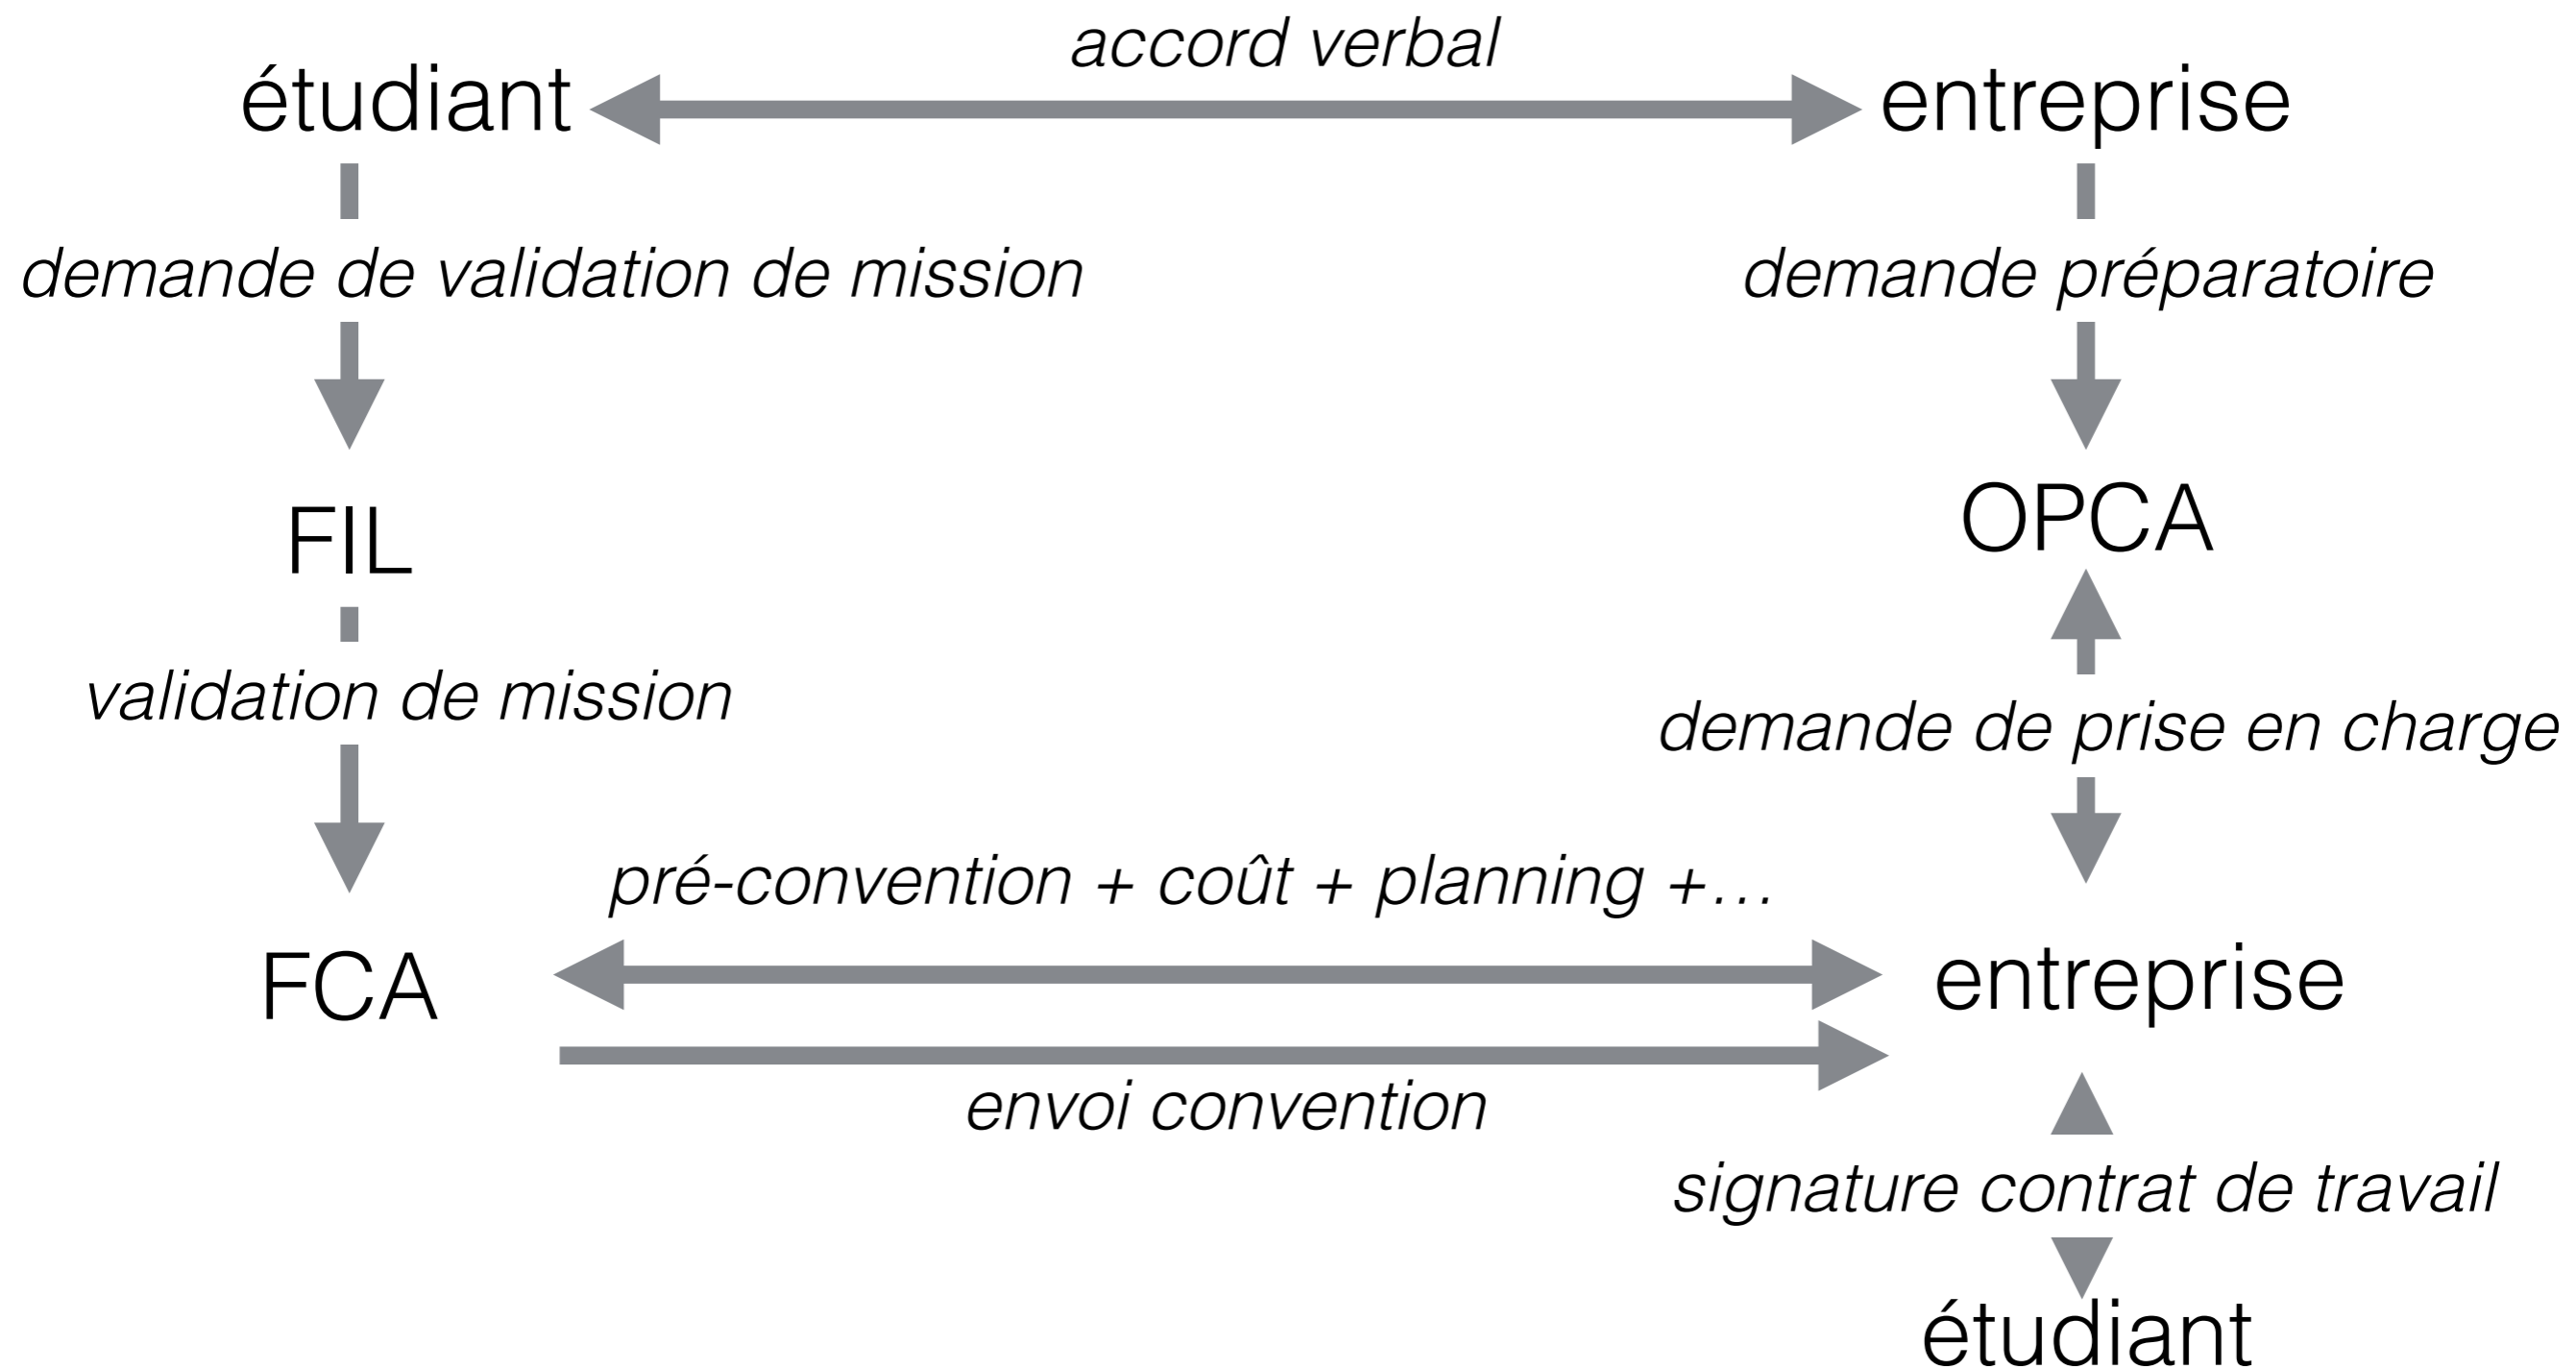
accord verbal

étudiant

entreprise

demande de validation de mission

demande préparatoire

FIL

OPCA

validation de mission

demande de prise en charge

pré-convention + coût + planning +…

FCA

entreprise

envoi convention

signature contrat de travail

étudiant